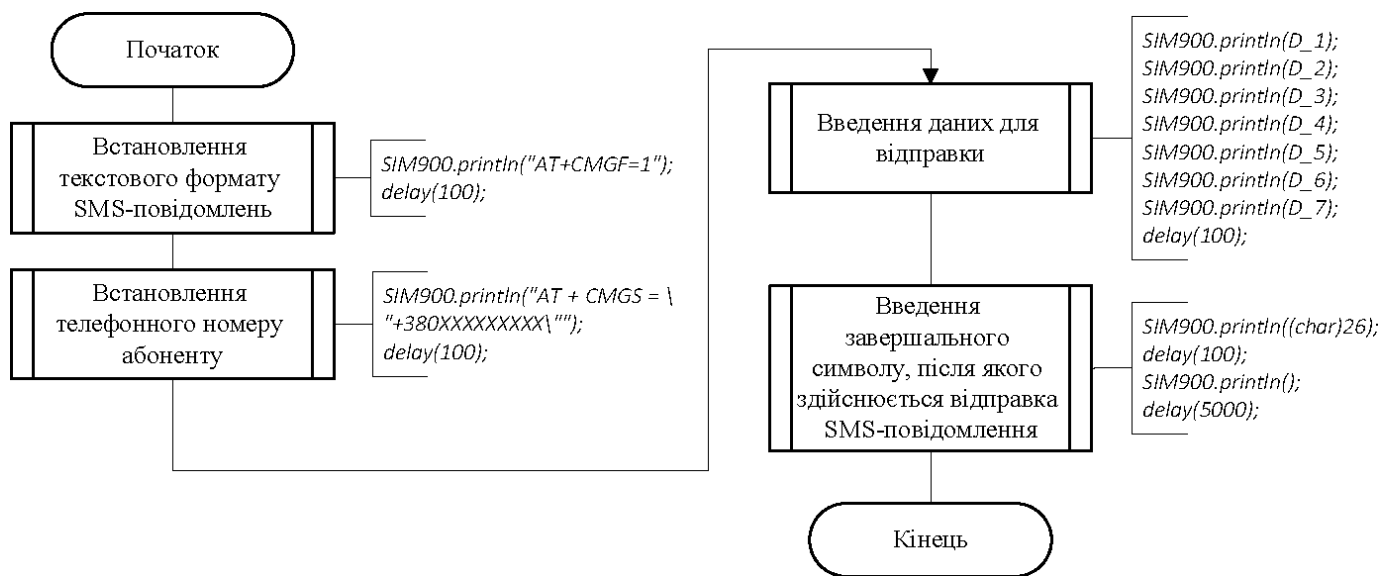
Початок

Встановлення текстового формату SMS-повідомлень

SIM900.println("AT+CMGF=1");
delay(100);

Встановлення телефонного номеру абоненту

SIM900.println("AT + CMGS = \
"+380XXXXXXXXX\"");
delay(100);

Введення даних для відправки

SIM900.println(D_1);
SIM900.println(D_2);
SIM900.println(D_3);
SIM900.println(D_4);
SIM900.println(D_5);
SIM900.println(D_6);
SIM900.println(D_7);
delay(100);

Введення завершального символу, після якого здійснюється відправка SMS-повідомлення

SIM900.println((char)26);
delay(100);
SIM900.println();
delay(5000);

Кінець